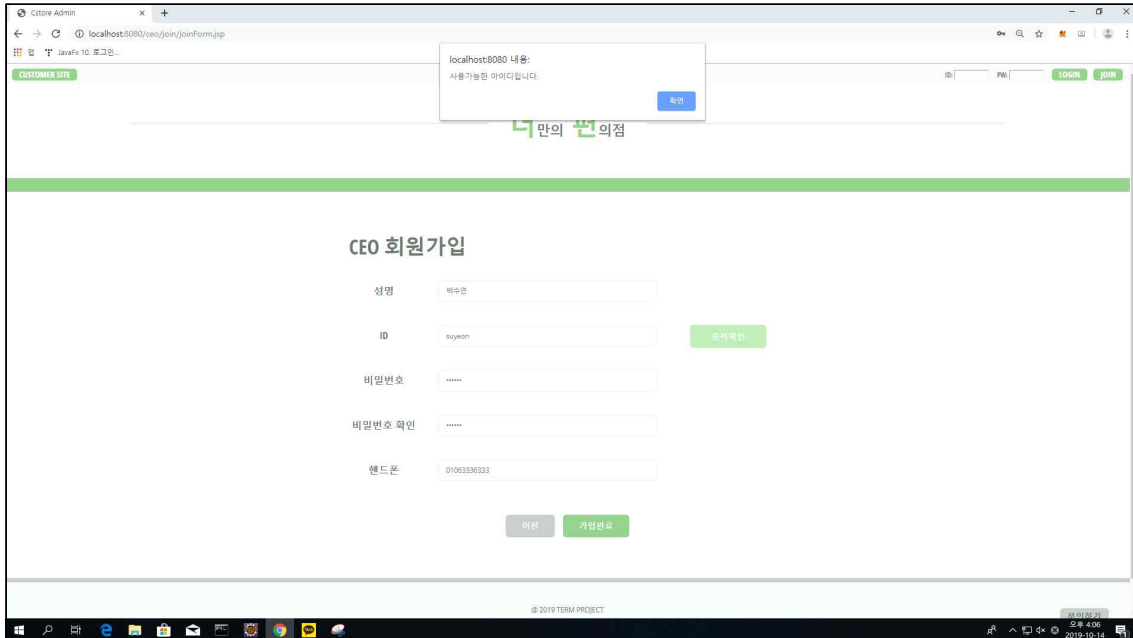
Cstore Admin

localhost:8080/ceo/join/joinForm.jsp

앱 JavaFx 10. 로그인...

CUSTOMER SITE

localhost:8080 내용:

사용가능한 아이디입니다.

확인

ID: PW: LOGIN JOIN

너만의 편의점

CEO 회원가입

성명 박수연

ID suyeon 중복확인

비밀번호 ••••••

비밀번호 확인 ••••••

핸드폰 01063336333

이전 가입완료

© 2019 TERM PROJECT

오후 4:06
2019-10-14